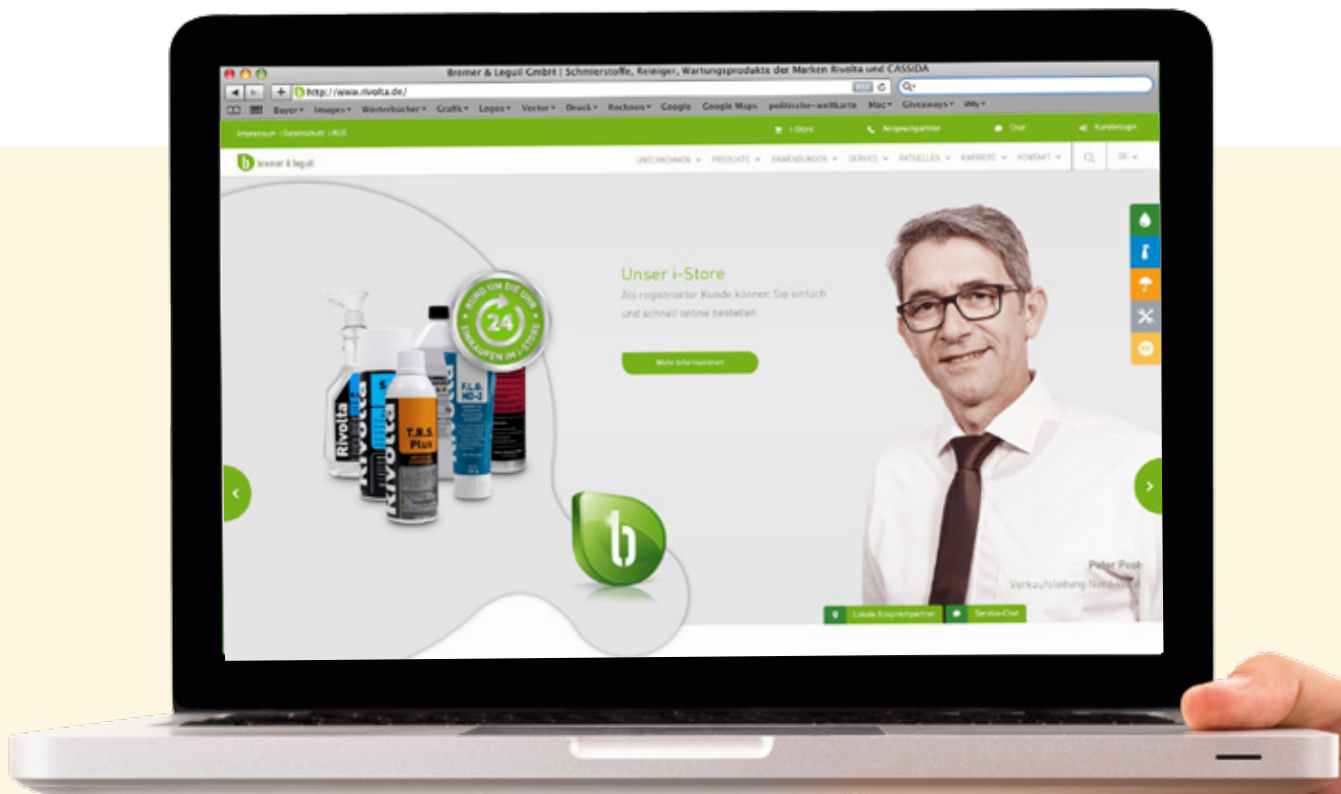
Bremer & Leguil GmbH | Schmierstoffe, Reiniger, Wartungsprodukte der Marken Rivolta und CASSIDA

http://www.rivolta.de/

Bayer▾ Images▾ Wörterbücher▾ Grafik▾ Logos▾ Vector▾ Druck▾ Rechnen▾ Google Google Maps politische-weltkarte Mac▾ Giveaways▾ iMy▾

Impressum · Datenschutz · AGB

i-Store Ansprechpartner Chat Kundenlogin

bremer & leguil

UNTERNEHMEN ▾ PRODUKTE ▾ ANWENDUNGEN ▾ SERVICE ▾ AKTUELLES ▾ KARRIERE ▾ KONTAKT ▾

DE ▾

RUND UM DIE UHR 24 EINKAUFEN IM i-STORE

Unser i-Store

Als registrierter Kunde können Sie einfach und schnell online bestellen.

Mehr Informationen

Rivolta

T.R.S. Plus

F.L.G. MD-2

Peter Post

Verkaufsleitung Nord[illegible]

Lokale Ansprechpartner

Service-Chat